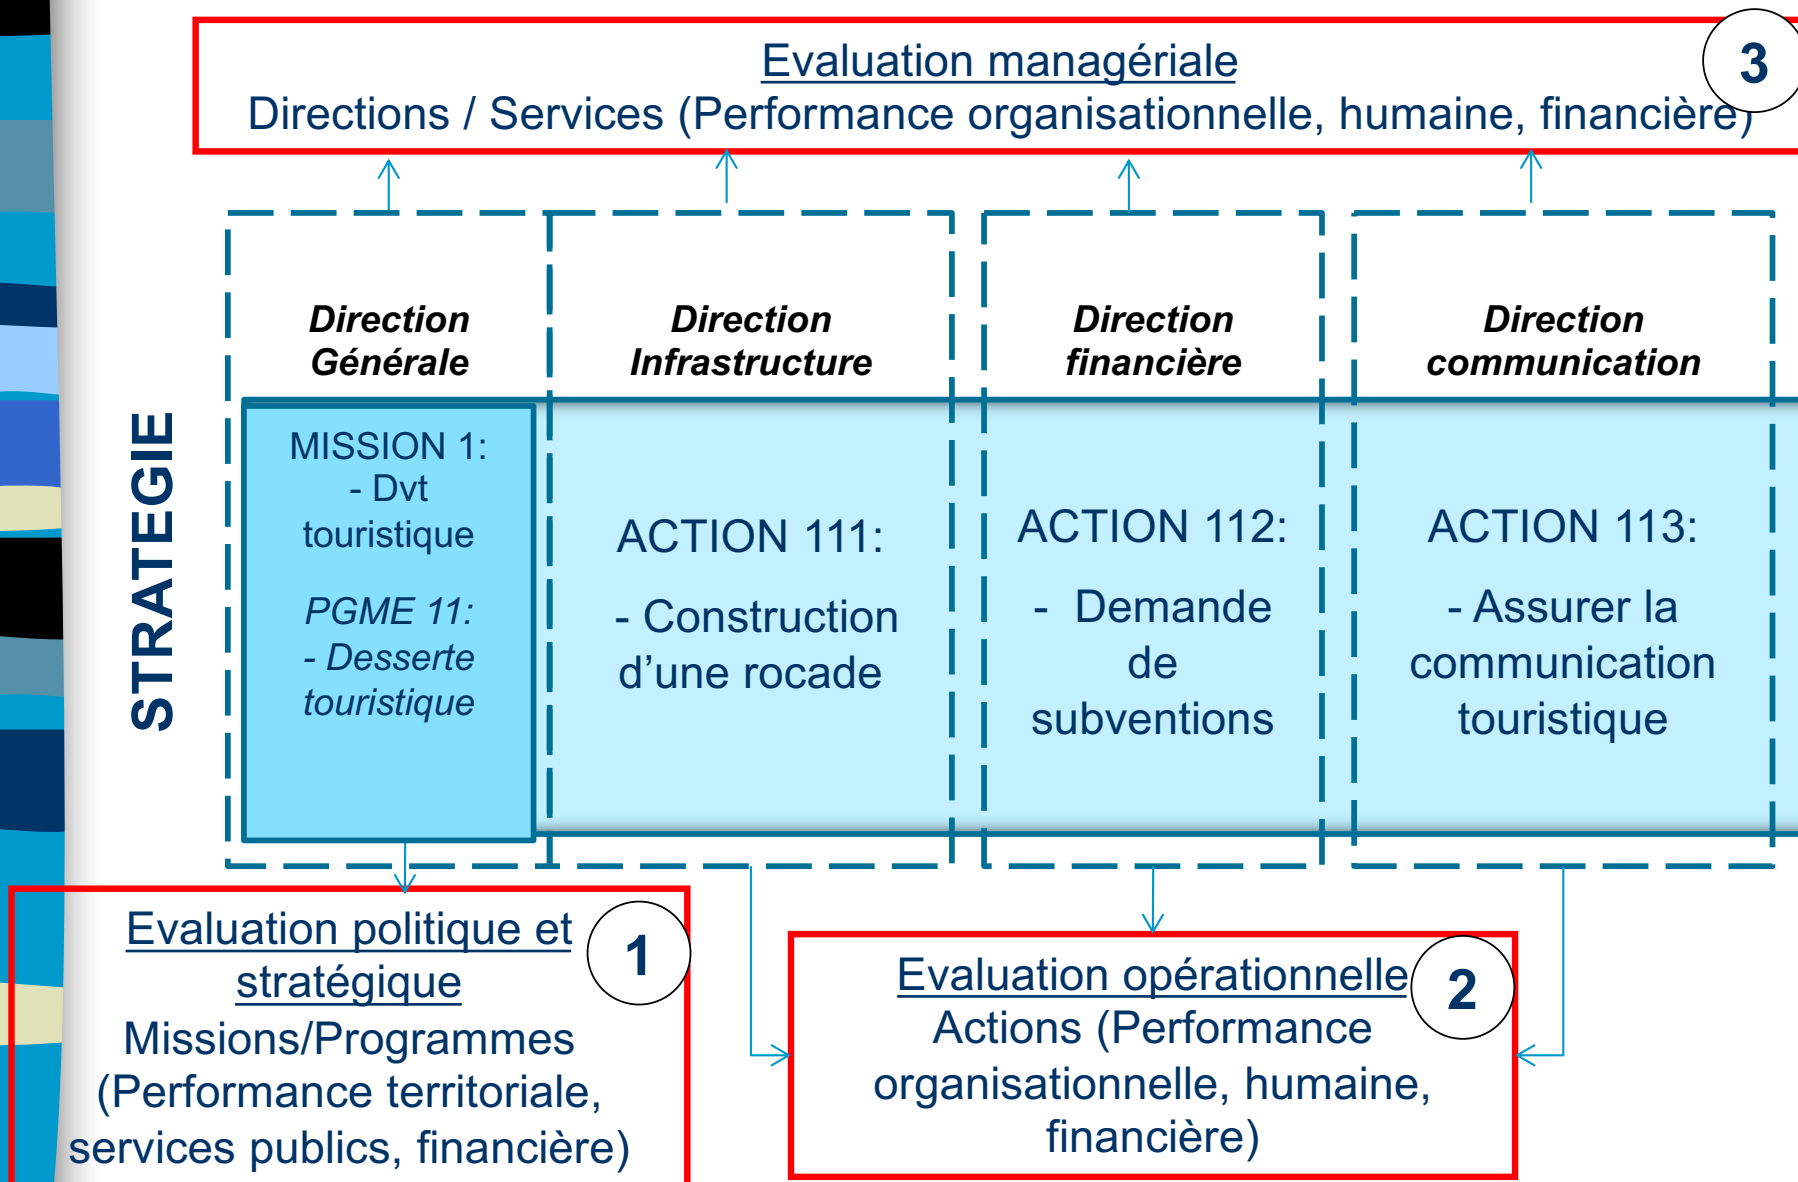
Evaluation managériale
Directions / Services (Performance organisationnelle, humaine, financière)

3

STRATEGIE

Direction Générale

Direction Infrastructure

Direction financière

Direction communication

MISSION 1:
- Dvt touristique

PGME 11:
- Desserte touristique

ACTION 111:
- Construction d'une rocade

ACTION 112:
- Demande de subventions

ACTION 113:
- Assurer la communication touristique

Evaluation politique et stratégique
Missions/Programmes (Performance territoriale, services publics, financière)

1

Evaluation opérationnelle
Actions (Performance organisationnelle, humaine, financière)

2